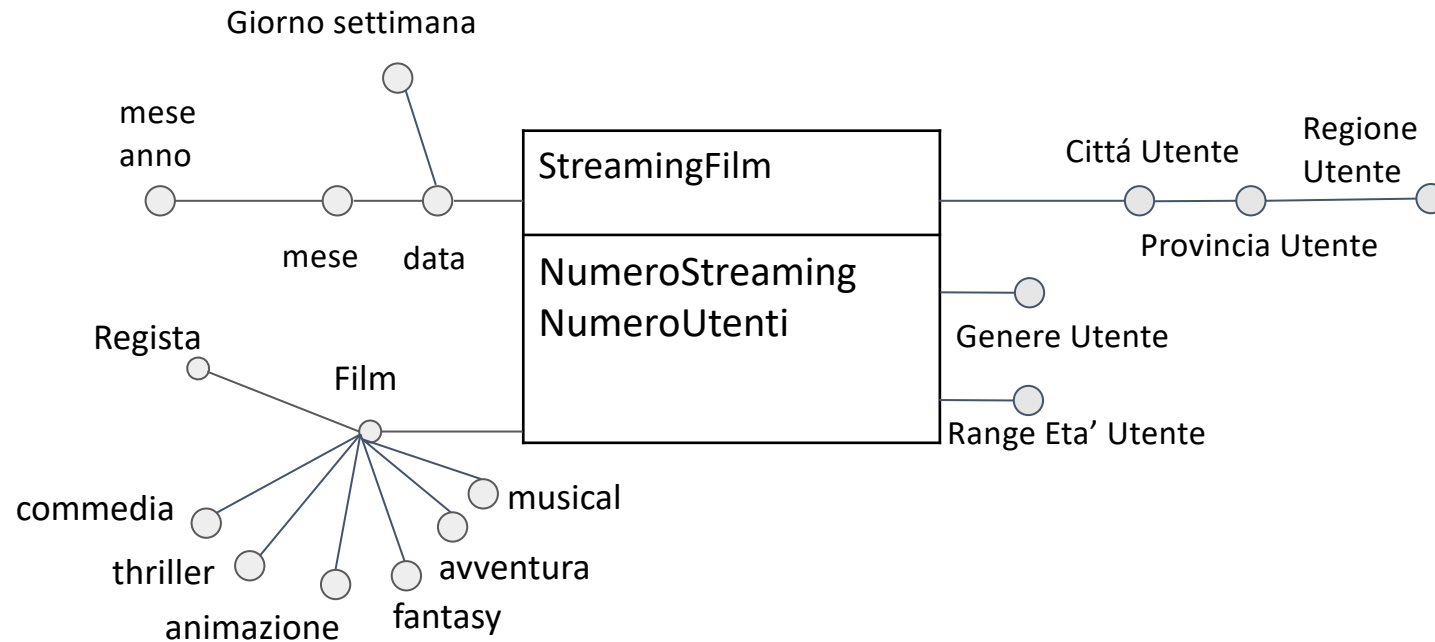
Giorno settimana

mese anno

mese

data

StreamingFilm

NumeroStreaming
NumeroUtenti

Cittá Utente

Regione Utente

Provincia Utente

Genere Utente

Range Eta' Utente

Regista

Film

commedia

thriller

animazione

fantasy

avventura

musical